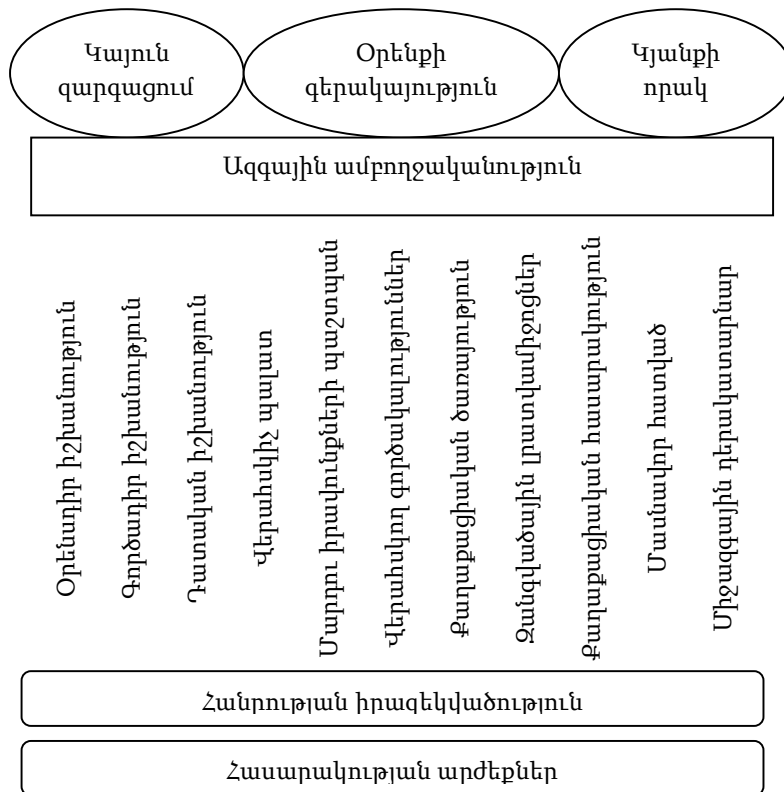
Կայուն զարգացում

Օրենքի գերակայություն

Կյանքի որակ

Ազգային ամբողջականություն

Օրենսդիր իշխանություն

Գործադիր իշխանություն

Դատական իշխանություն

Վերահսկիչ պալատ

Մարդու իրավունքների պաշտպան

Վերահսկող գործակալություններ

Քաղաքացիական ծառայություն

Զանգվածային լրատվամիջոցներ

Քաղաքացիական հասարակություն

Մասնավոր հատված

Միջազգային դերակատարներ

Հանրության իրազեկվածություն

Հասարակության արժեքներ